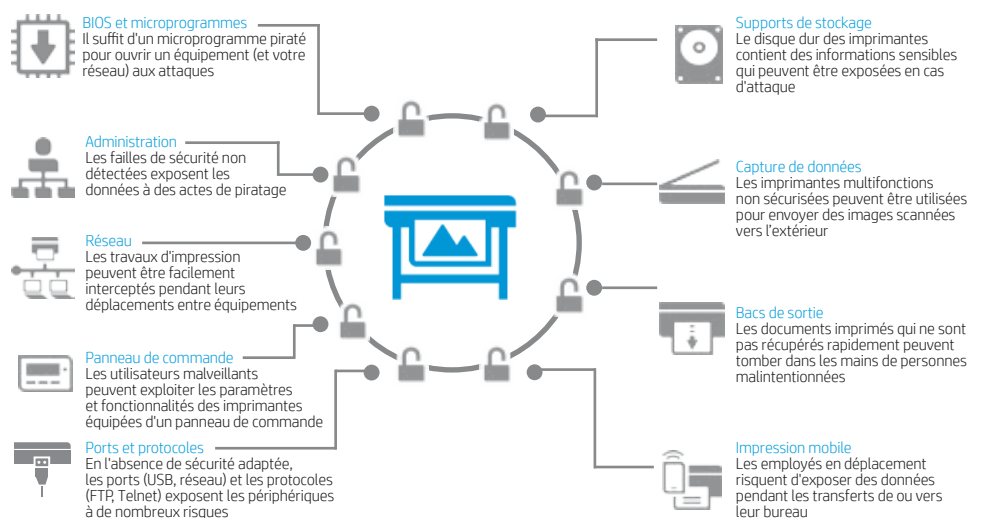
BIOS et microprogrammes
Il suffit d'un microprogramme piraté pour ouvrir un équipement (et votre réseau) aux attaques

Administration
Les failles de sécurité non détectées exposent les données à des actes de piratage

Réseau
Les travaux d'impression peuvent être facilement interceptés pendant leurs déplacements entre équipements

Panneau de commande
Les utilisateurs malveillants peuvent exploiter les paramètres et fonctionnalités des imprimantes équipées d'un panneau de commande

Ports et protocoles
En l'absence de sécurité adaptée, les ports (USB, réseau) et les protocoles (FTP, Telnet) exposent les périphériques à de nombreux risques

Supports de stockage
Le disque dur des imprimantes contient des informations sensibles qui peuvent être exposées en cas d'attaque

Capture de données
Les imprimantes multifonctions non sécurisées peuvent être utilisées pour envoyer des images scannées vers l'extérieur

Bacs de sortie
Les documents imprimés qui ne sont pas récupérés rapidement peuvent tomber dans les mains de personnes malintentionnées

Impression mobile
Les employés en déplacement risquent d'exposer des données pendant les transferts de ou vers leur bureau